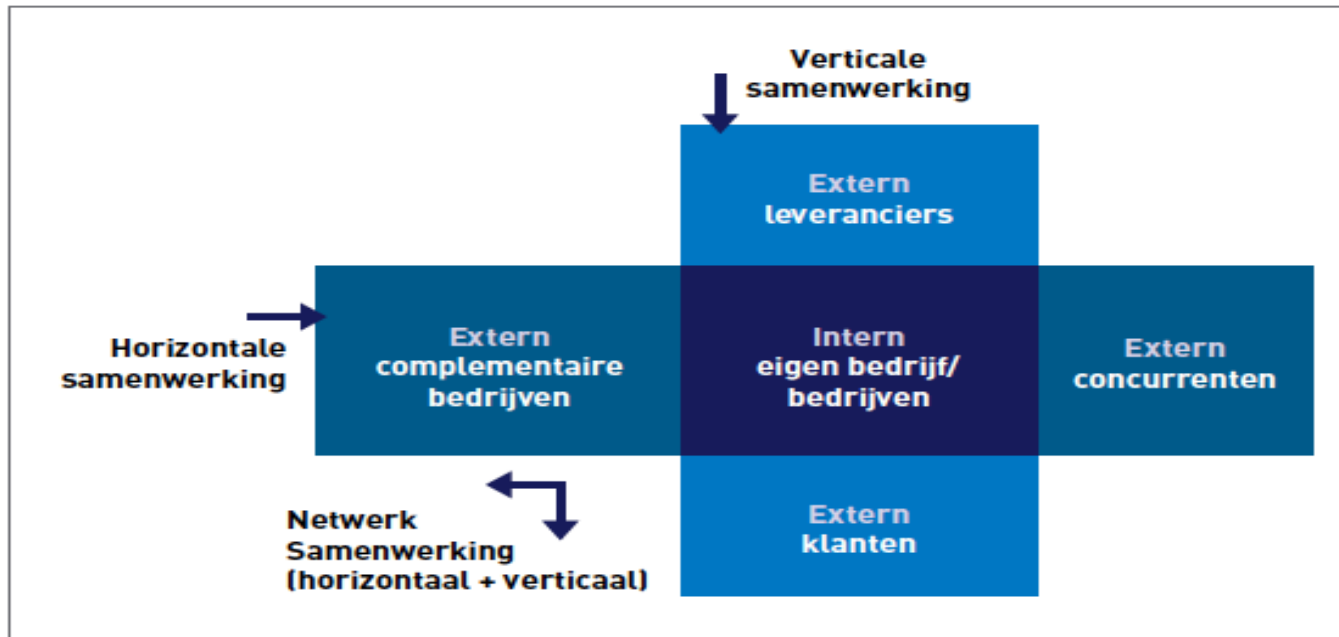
Verticale samenwerking

Extern leveranciers

Horizontale samenwerking

Extern complementaire bedrijven

Intern eigen bedrijf/ bedrijven

Extern concurrenten

Netwerk Samenwerking (horizontaal + verticaal)

Extern klanten